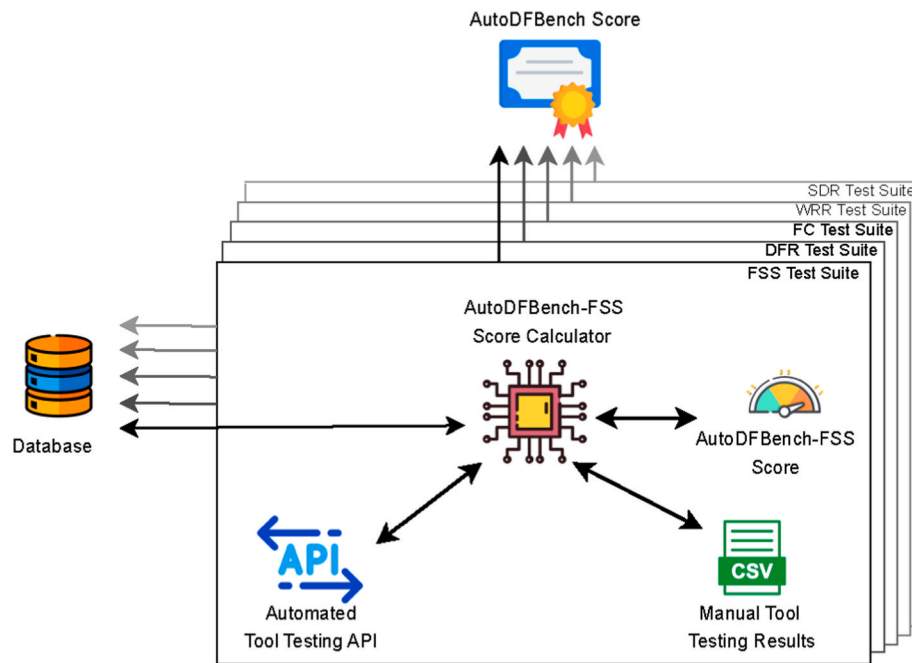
AutoDFBench Score

SDR Test Suite
WRR Test Suite
FC Test Suite
DFR Test Suite
FSS Test Suite

AutoDFBench-FSS
Score Calculator

Database

AutoDFBench-FSS
Score

API

Automated
Tool Testing API

CSV

Manual Tool
Testing Results